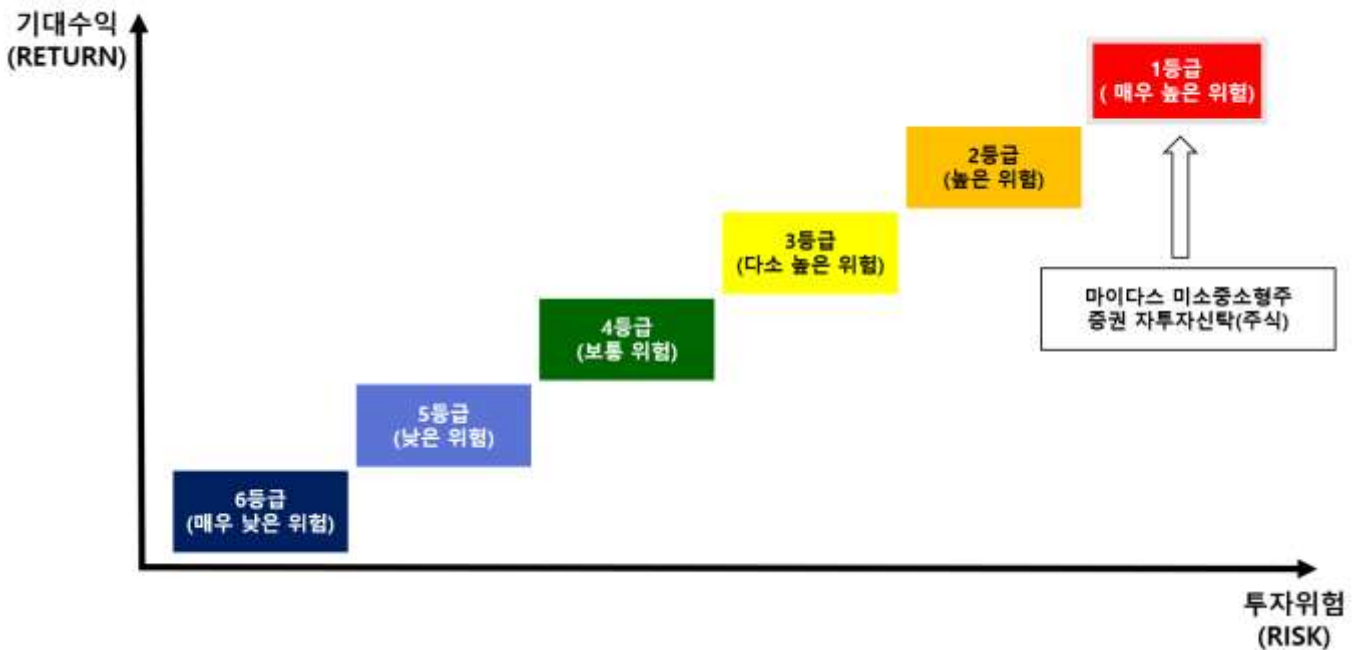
기대수익
(RETURN)

1등급
( 매우 높은 위험)

2등급
(높은 위험)

3등급
(다소 높은 위험)

4등급
(보통 위험)

5등급
(낮은 위험)

6등급
(매우 낮은 위험)

마이다스 미소중소형주
증권 자투자신탁(주식)

투자위험
(RISK)